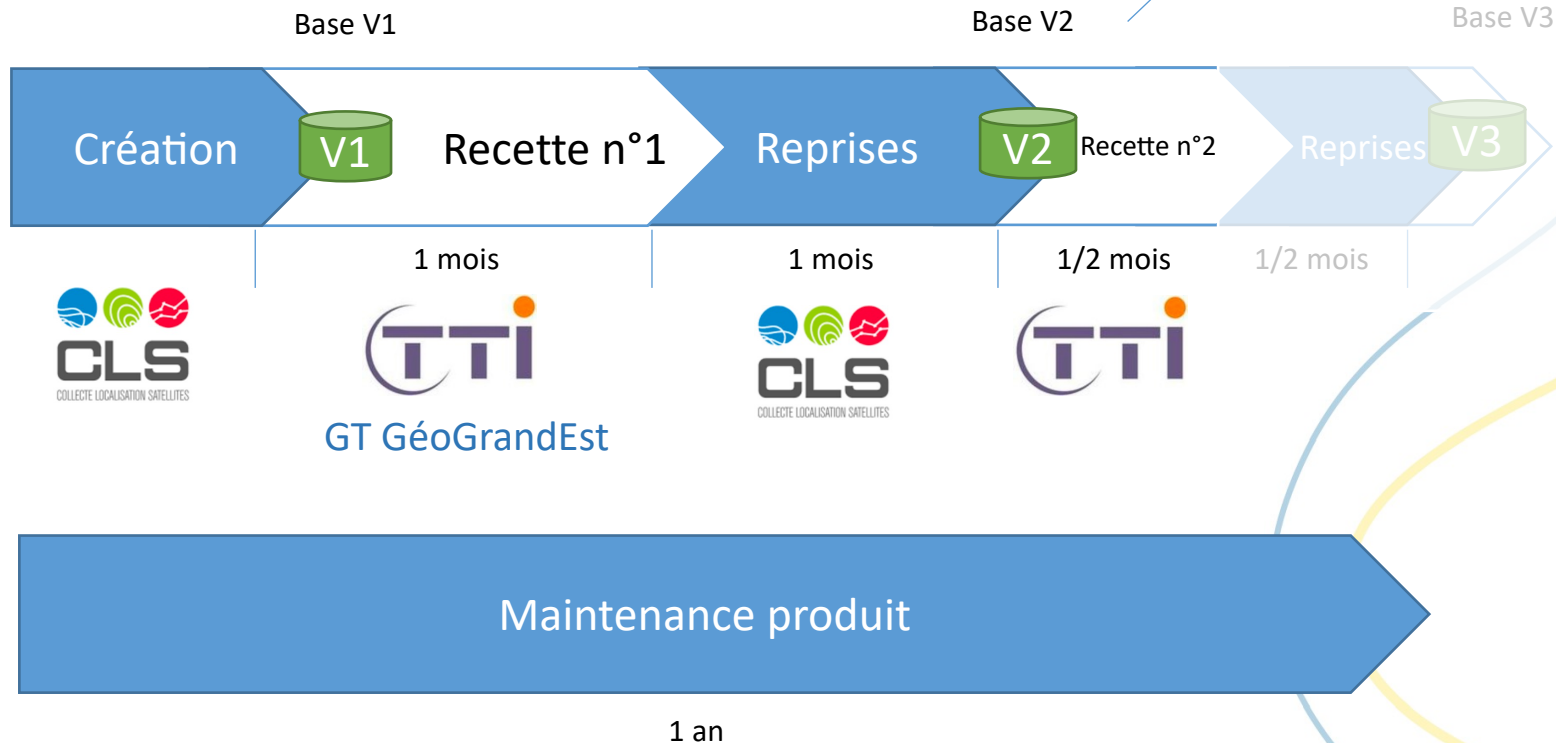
Base V1

Base V2

Base V3

Création

V1

Recette n°1

Reprises

V2

Recette n°2

Reprises

V3

1 mois

1 mois

1/2 mois

1/2 mois

CLS
COLLECTE LOCALISATION SATELLITES

TTI

GT GéoGrandEst

CLS
COLLECTE LOCALISATION SATELLITES

TTI

Maintenance produit

1 an